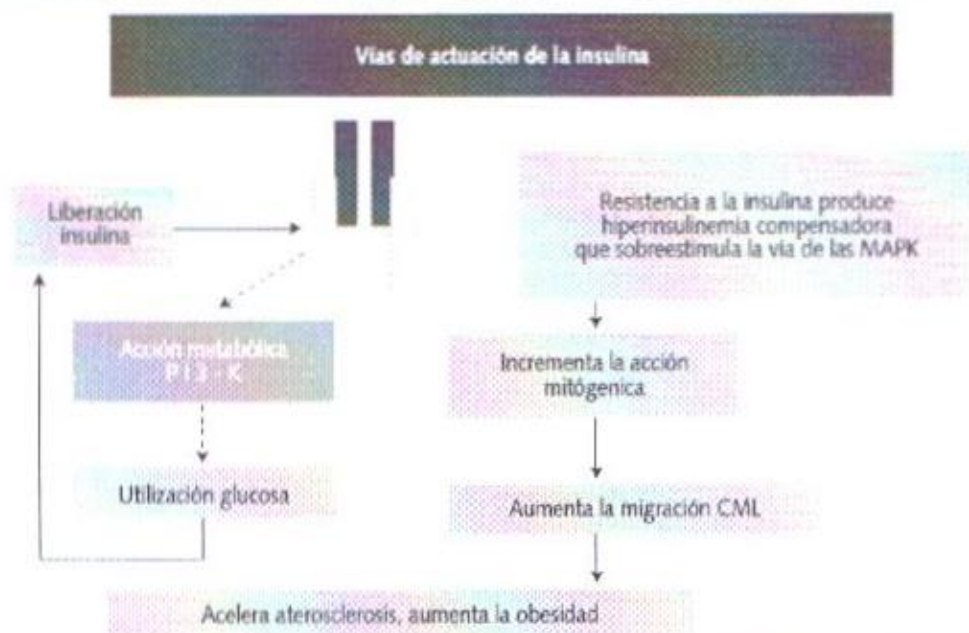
Vías de actuación de la insulina

Liberación insulina

Resistencia a la insulina produce hiperinsulinemia compensadora que sobreestimula la vía de las MAPK

Acción metabólica P I 3 - K

Incrementa la acción mitógenica

Utilización glucosa

Aumenta la migración CML

Acelera aterosclerosis, aumenta la obesidad